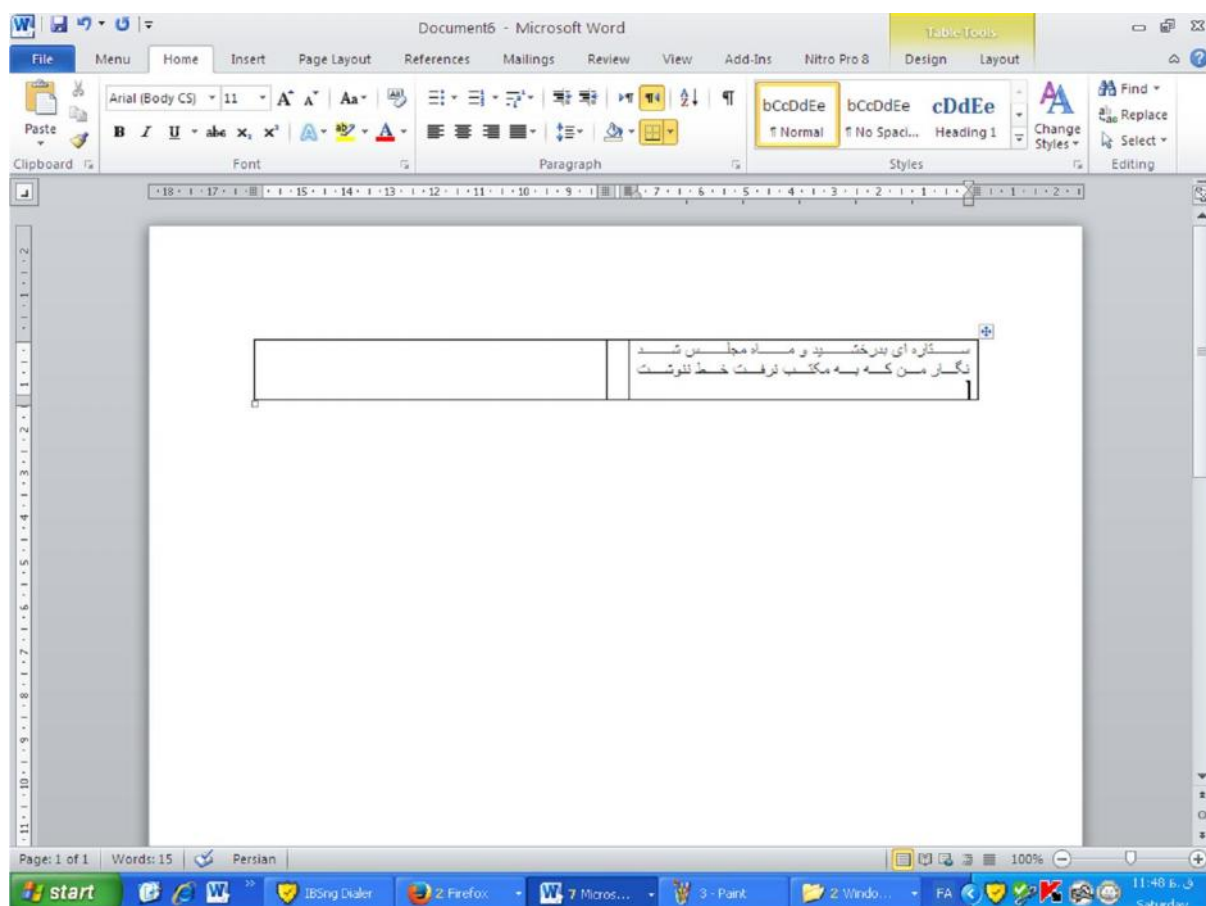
Document6 - Microsoft Word

Table Tools

File Menu Home Insert Page Layout References Mailings Review View Add-Ins Nitro Pro 8 Design Layout

Paste
Clipboard

Arial (Body CS) 11
Font

Paragraph

bCcDdEe ¶ Normal
bCcDdEe ¶ No Spaci...
cDdEe Heading 1
Change Styles
Styles

Find
Replace
Select
Editing

· 18 · 1 · 17 · 1 · · 1 · 15 · 1 · 14 · 1 · 13 · 1 · 12 · 1 · 11 · 1 · 10 · 1 · 9 · 1 · · 7 · 1 · 6 · 1 · 5 · 1 · 4 · 1 · 3 · 1 · 2 · 1 · 1 · 1 · · 1 · 1 · 2 · 1

| | | ســـتاره ای بدرخشـــید و مـــاه مجلـــس شـــد نگـــار مـــن کـــه بـــه مکتـــب نرفـــت خـــط ننوشـــت |
|---|---|---|

Page: 1 of 1 Words: 15 Persian 100%

start IBSng Dialer 2 Firefox 7 Micros... 3 - Paint 2 Windo... FA 11:48 ق.ظ Saturday